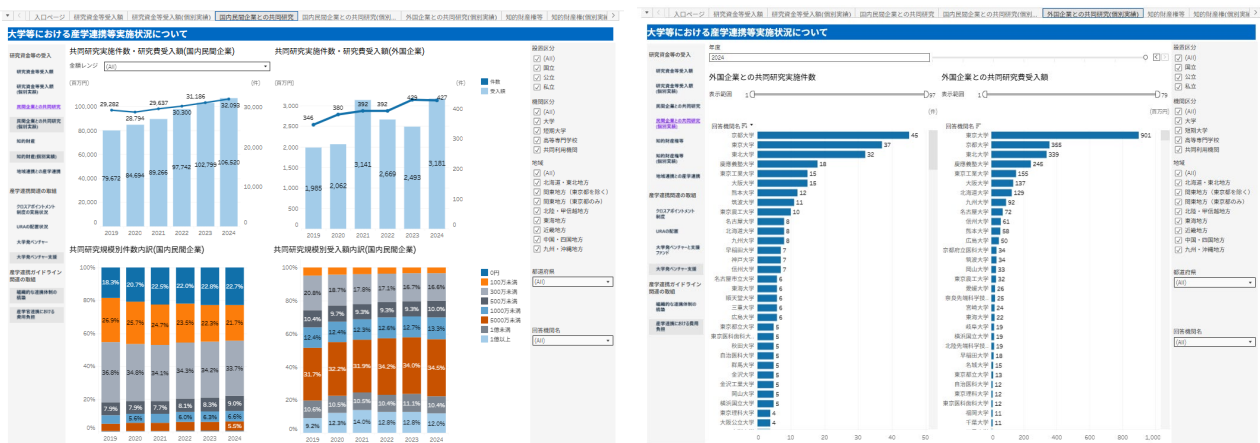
入口ページ | 研究資金等受入額 | 研究資金等受入額(個別実績) | 国内民間企業との共同研究 | 国内民間企業との共同研究(個別... | 外国企業との共同研究(個別実績) | 知的財産権等 | 知的財産権等(個別実績)

大学等における産学連携等実施状況について

研究資金等の受入
研究資金等受入額
研究資金等受入額(個別実績)
国内民間企業との共同研究
国内民間企業との共同研究(個別実績)
知的財産
知的財産(個別実績)
地域連携との共同研究
産学連携関連の取組
クロスアポイントメント制度の実施状況
URAの配置状況
大学発ベンチャー
産学連携ガイドライン関連の取組
組織的な連携体制の構築
産学官連携における費用負担

共同研究実施件数・研究費受入額(国内民間企業)
金額レンジ (All)
(百万円) (件)
29,282 28,794 29,637 30,300 31,186 32,090
79,672 84,654 89,266 97,742 102,799 106,520
2019 2020 2021 2022 2023 2024

共同研究実施件数・研究費受入額(外国企業)
(百万円) (件)
346 380 392 392 429 427
1,985 2,062 3,141 2,669 2,493 3,181
2019 2020 2021 2022 2023 2024
件数
受入額

共同研究規模別件数内訳(国内民間企業)
18.3% 20.7% 22.5% 22.0% 22.8% 22.7%
26.9% 25.7% 24.7% 23.5% 22.3% 21.7%
36.8% 34.8% 34.1% 34.3% 34.2% 33.7%
7.9% 7.7% 7.7% 8.1% 8.3% 9.0%
6.6% 6.3% 6.6%
5.0%
2019 2020 2021 2022 2023 2024

共同研究規模別受入額内訳(国内民間企業)
20.8% 18.7% 17.8% 17.1% 16.7% 16.6%
10.4% 9.7% 9.3% 9.3% 9.3% 10.0%
12.4% 12.4% 12.4% 12.2% 12.3% 12.4%
31.7% 32.2% 31.9% 34.2% 34.0% 34.5%
10.6% 10.5% 10.6% 10.4% 11.1% 10.4%
9.2% 12.3% 14.0% 12.8% 12.8% 12.0%
2019 2020 2021 2022 2023 2024
0円
100万未満
300万未満
500万未満
1000万未満
5000万未満
1億未満
1億以上

設置区分
(All)
国立
公立
私立
機関区分
(All)
大学
短期大学
高等専門学校
共同利用機関
地域
(All)
北海道・東北地方
関東地方(東京都を除く)
関東地方(東京都のみ)
北陸・甲信越地方
東海地方
近畿地方
中国・四国地方
九州・沖縄地方
都道府県
(All)
研究機関名
(All)

大学等における産学連携等実施状況について
年度
2024
外国企業との共同研究実施件数
表示範囲 1 97
研究機関名
京都大学 46
東京大学 37
東北大学 32
慶應義塾大学 18
東京工業大学 15
大阪大学 15
熊本大学 12
筑波大学 11
東京農工大学 10
名古屋大学 8
北海道大学 8
九州大学 8
早稲田大学 7
神戸大学 7
信州大学 7
名古屋工業大学 6
東京理科大学 6
順天堂大学 6
三重大学 6
広島大学 6
東京都立大学 5
東京医科歯科大...
秋田大学
岡山大学
自治医科大学
金沢大学
山形大学
金沢工業大学
岡山大学
横浜国立大学
東京理科大学 4
大阪公立大学 4
0 10 20 30 40 50

外国企業との共同研究費受入額
表示範囲 1 79
研究機関名
京都大学 901
東京大学 365
東北大学 339
慶應義塾大学 246
東京工業大学 155
大阪大学 137
北海道大学 129
九州大学 92
名古屋大学 72
熊本大学 61
筑波大学 58
広島大学 50
京都府立大学 34
筑波大学 34
岡山大学 33
東京農工大学 27
愛媛大学 26
奈良先端科学技... 26
宮崎大学 24
東京都立大学 22
岐阜大学 19
横浜国立大学 18
北陸先端科学技術...
早稲田大学
名城大学
東京理科大学
自治医科大学
東京海洋大学
東京理科大学
東京医科歯科大学
福岡大学
千葉大学
0 200 400 600 800 1,000

設置区分
(All)
国立
公立
私立
機関区分
(All)
大学
短期大学
高等専門学校
共同利用機関
地域
(All)
北海道・東北地方
関東地方(東京都を除く)
関東地方(東京都のみ)
北陸・甲信越地方
東海地方
近畿地方
中国・四国地方
九州・沖縄地方
都道府県
(All)
研究機関名
(All)